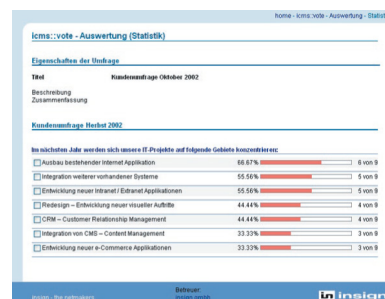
home - icms::vote - Auswertung - Statist

icms::vote - Auswertung (Statistik)

Eigenschaften der Umfrage

Titel Kundenumfrage Oktober 2002

Beschreibung
Zusammenfassung

Kundenumfrage Herbst 2002

Im nächsten Jahr werden sich unsere IT-Projekte auf folgende Gebiete konzentrieren:

| | | |
|---|---|---|
| Ausbau bestehender Internet Applikation | 66.67% | 6 von 9 |
| Integration weiterer vorhandener Systeme | 55.56% | 5 von 9 |
| Entwicklung neuer Intranet / Extranet Applikationen | 55.56% | 5 von 9 |
| Redesign – Entwicklung neuer visueller Auftritte | 44.44% | 4 von 9 |
| CRM – Customer Relationship Management | 44.44% | 4 von 9 |
| Integration von CMS – Content Management | 33.33% | 3 von 9 |
| Entwicklung neuer e-Commerce Applikationen | 33.33% | 3 von 9 |

Betreuer:
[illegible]

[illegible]

in insig